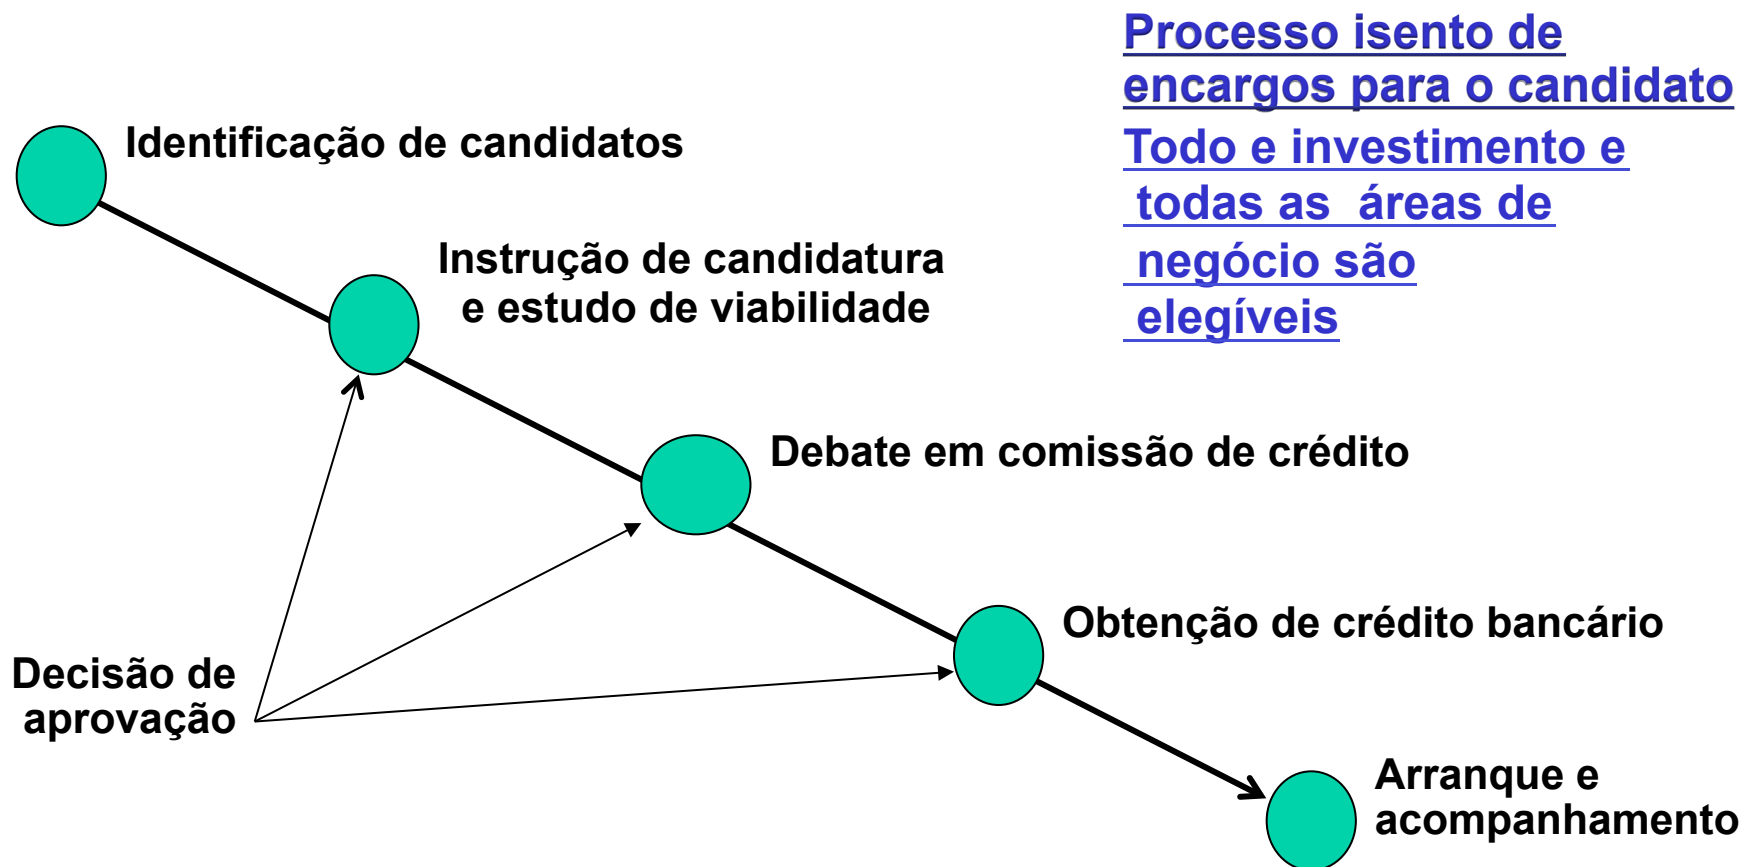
Processo isento de encargos para o candidato

Todo e investimento e todas as áreas de negócio são elegíveis

Identificação de candidatos

Instrução de candidatura e estudo de viabilidade

Debate em comissão de crédito

Obtenção de crédito bancário

Arranque e acompanhamento

Decisão de aprovação